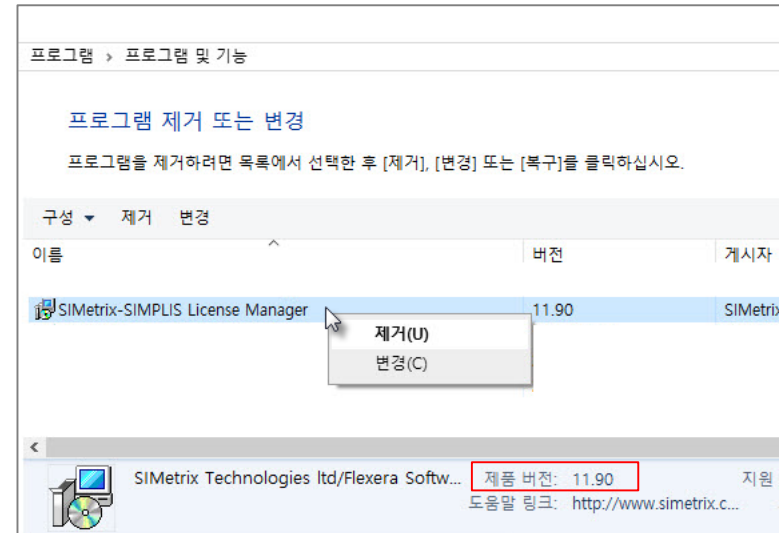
프로그램 › 프로그램 및 기능

프로그램 제거 또는 변경

프로그램을 제거하려면 목록에서 선택한 후 [제거], [변경] 또는 [복구]를 클릭하십시오.

구성 ▾ 제거 변경

| 이름 | 버전 | 게시자 |
|---|---|---|
| SIMetrix-SIMPLIS License Manager | 11.90 | SIMetrix |

제거(U)
변경(C)

SIMetrix Technologies ltd/Flexera Softw... 제품 버전: 11.90 지원
도움말 링크: http://www.simetrix.c...